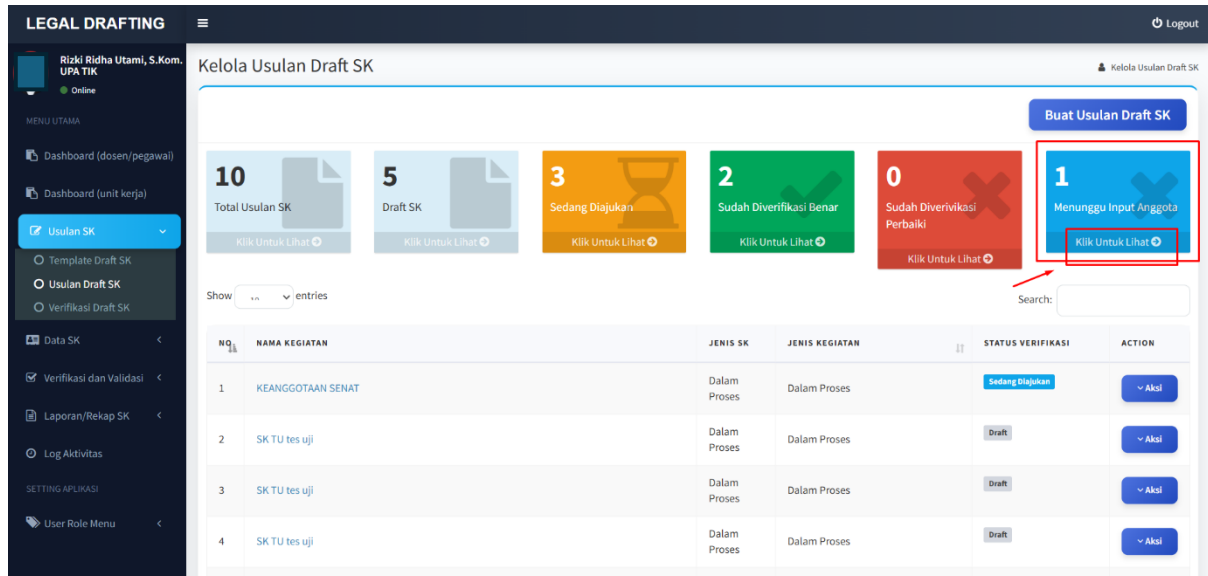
LEGAL DRAFTING

Logout

Rizki Ridha Utami, S.Kom.
UPA TIK
Online

MENU UTAMA

Dashboard (dosen/pegawai)

Dashboard (unit kerja)

Usulan SK

Template Draft SK

Usulan Draft SK

Verifikasi Draft SK

Data SK

Verifikasi dan Validasi

Laporan/Rekap SK

Log Aktivitas

SETTING APLIKASI

User Role Menu

Kelola Usulan Draft SK

Kelola Usulan Draft SK

Buat Usulan Draft SK

10
Total Usulan SK
Klik Untuk Lihat

5
Draft SK
Klik Untuk Lihat

3
Sedang Diajukan
Klik Untuk Lihat

2
Sudah Diverifikasi Benar
Klik Untuk Lihat

0
Sudah Diverivikasi Perbaiki
Klik Untuk Lihat

1
Menunggu Input Anggota
Klik Untuk Lihat

Show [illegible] entries

Search:

| NO | NAMA KEGIATAN | JENIS SK | JENIS KEGIATAN | STATUS VERIFIKASI | ACTION |
|---|---|---|---|---|---|
| 1 | KEANGGOTAAN SENAT | Dalam Proses | Dalam Proses | Sedang Diajukan | Aksi |
| 2 | SK TU tes uji | Dalam Proses | Dalam Proses | Draft | Aksi |
| 3 | SK TU tes uji | Dalam Proses | Dalam Proses | Draft | Aksi |
| 4 | SK TU tes uji | Dalam Proses | Dalam Proses | Draft | Aksi |